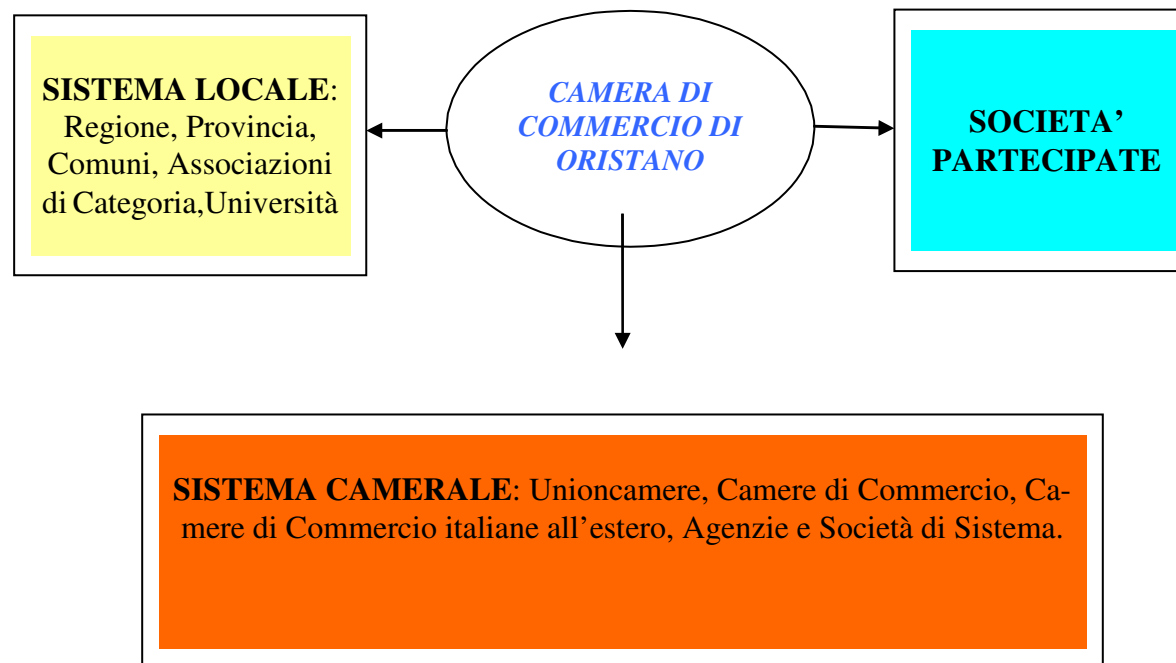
SISTEMA LOCALE: Regione, Provincia, Comuni, Associazioni di Categoria,Università

CAMERA DI COMMERCIO DI ORISTANO

SOCIETA' PARTECIPATE

SISTEMA CAMERALE: Unioncamere, Camere di Commercio, Camere di Commercio italiane all'estero, Agenzie e Società di Sistema.